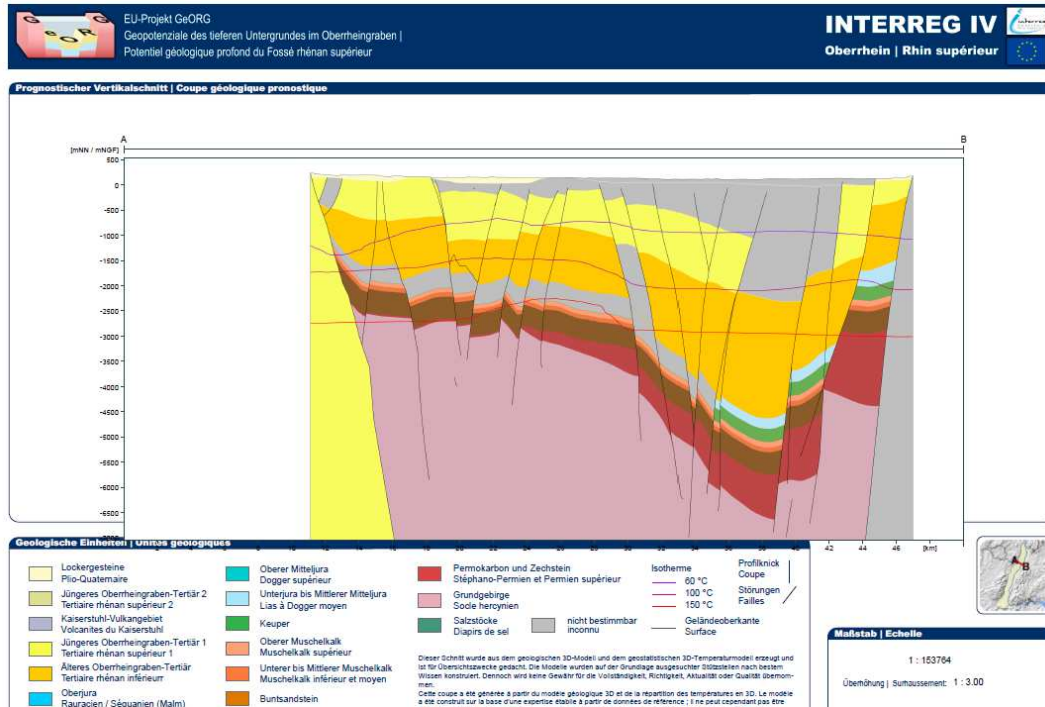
EU-Projekt GeORG
Geopotenziale des tieferen Untergrundes im Oberrheingraben | Potentiel géologique profond du Fossé rhénan supérieur

INTERREG IV
Oberrhein | Rhin supérieur

Prognostischer Vertikalschnitt | Coupe géologique pronostique

A
B
[mNN / mNGF]
500
0
-500
-1000
-1500
-2000
-2500
-3000
-3500
-4000
-4500
-5000
-5500
-6000
-6500

42
44
46
[km]

Geologische Einheiten | Unités géologiques

Lockergesteine
Plio-Quaternaire

Jüngeres Oberrheingraben-Tertiär 2
Tertiaire rhénan supérieur 2

Kaiserstuhl-Vulkangebiet
Volcanites du Kaiserstuhl

Jüngeres Oberrheingraben-Tertiär 1
Tertiaire rhénan supérieur 1

Älteres Oberrheingraben-Tertiär
Tertiaire rhénan inférieur

Oberjura
Rauracien / Séquanien (Malm)

Oberer Mitteljura
Dogger supérieur

Unterjura bis Mittlerer Mitteljura
Lias à Dogger moyen

Keuper

Oberer Muschelkalk
Muschelkalk supérieur

Unterer bis Mittlerer Muschelkalk
Muschelkalk inférieur et moyen

Buntsandstein

Permokarbon und Zechstein
Stéphano-Permien et Permien supérieur

Grundgebirge
Socle hercynien

Salzstöcke
Diapirs de sel

nicht bestimmbar
inconnu

Isotherme
60 °C
100 °C
150 °C

Geländeoberkante
Surface

Profilknick
Coupe

Störungen
Failles

Dieser Schnitt wurde aus dem geologischen 3D-Modell und dem geostatistischen 3D-Temperaturmodell erzeugt und ist für Übersichtszwecke gedacht. Die Modelle wurden auf der Grundlage ausgesuchter Stützstellen nach bestem Wissen konstruiert. Dennoch wird keine Gewähr für die Vollständigkeit, Richtigkeit, Aktualität oder Qualität übernommen.
Cette coupe a été générée à partir du modèle géologique 3D et de la répartition des températures en 3D. Le modèle a été construit sur la base d'une expertise établie à partir de données de référence ; il ne peut cependant pas être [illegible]

Maßstab | Echelle
1 : 153764
Überhöhung | Surhaussement: 1 : 3.00